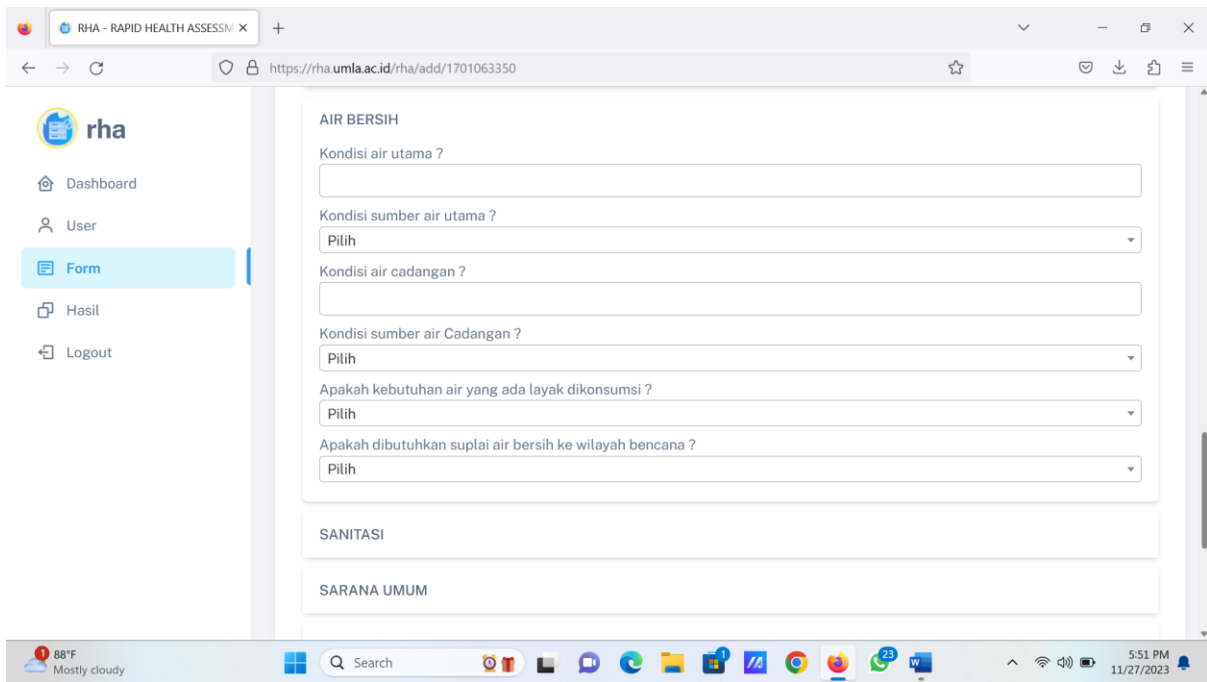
RHA - RAPID HEALTH ASSESSM ×

https://rha.umla.ac.id/rha/add/1701063350

rha

Dashboard

User

Form

Hasil

Logout

AIR BERSIH

Kondisi air utama ?

Kondisi sumber air utama ?

Pilih

Kondisi air cadangan ?

Kondisi sumber air Cadangan ?

Pilih

Apakah kebutuhan air yang ada layak dikonsumsi ?

Pilih

Apakah dibutuhkan suplai air bersih ke wilayah bencana ?

Pilih

SANITASI

SARANA UMUM

1 88°F
Mostly cloudy

Search

1

23

5:51 PM
11/27/2023